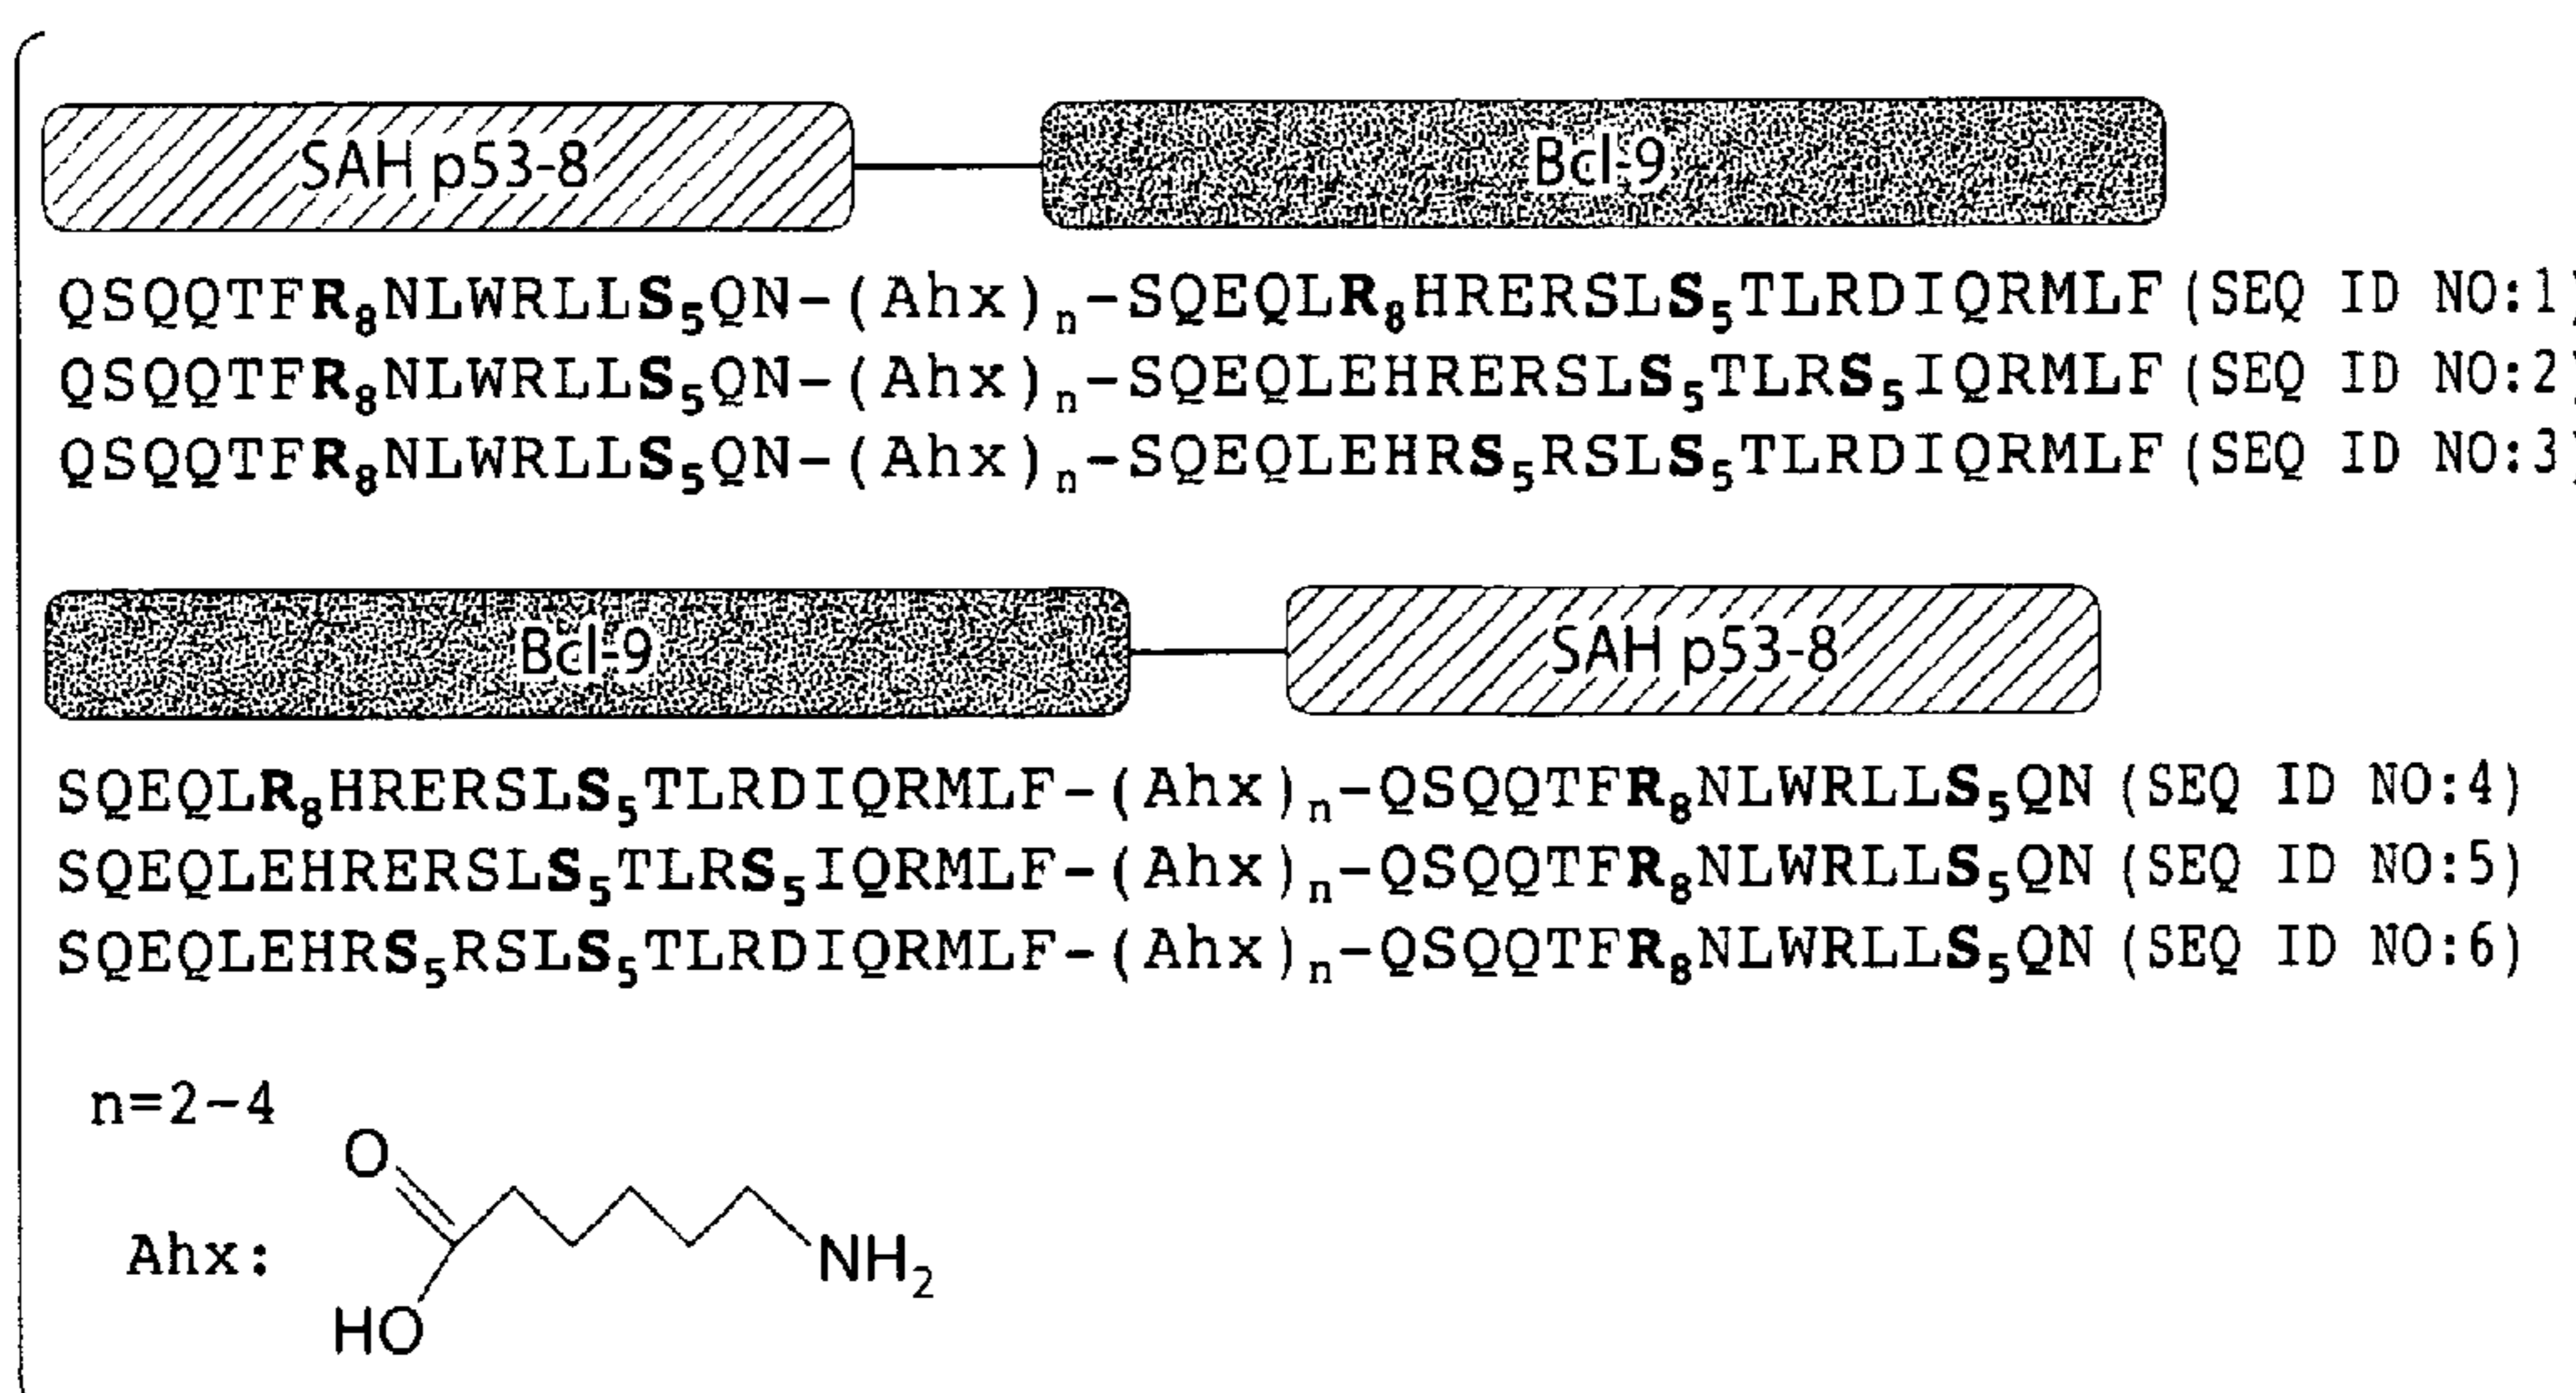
SAH p53-8

Bcl-9

QSQQTF$R_8$NLWRLL$S_5$QN-(Ahx)$_n$-SQEQL$R_8$HRERSL$S_5$TLRDIQRMLF (SEQ ID NO:1)
QSQQTF$R_8$NLWRLL$S_5$QN-(Ahx)$_n$-SQEQLEHRERSL$S_5$TLR$S_5$IQRMLF (SEQ ID NO:2)
QSQQTF$R_8$NLWRLL$S_5$QN-(Ahx)$_n$-SQEQLEHR$S_5$RSL$S_5$TLRDIQRMLF (SEQ ID NO:3)

Bcl-9

SAH p53-8

SQEQL$R_8$HRERSL$S_5$TLRDIQRMLF-(Ahx)$_n$-QSQQTF$R_8$NLWRLL$S_5$QN (SEQ ID NO:4)
SQEQLEHRERSL$S_5$TLR$S_5$IQRMLF-(Ahx)$_n$-QSQQTF$R_8$NLWRLL$S_5$QN (SEQ ID NO:5)
SQEQLEHR$S_5$RSL$S_5$TLRDIQRMLF-(Ahx)$_n$-QSQQTF$R_8$NLWRLL$S_5$QN (SEQ ID NO:6)

n=2-4

Ahx: O HO $NH_2$